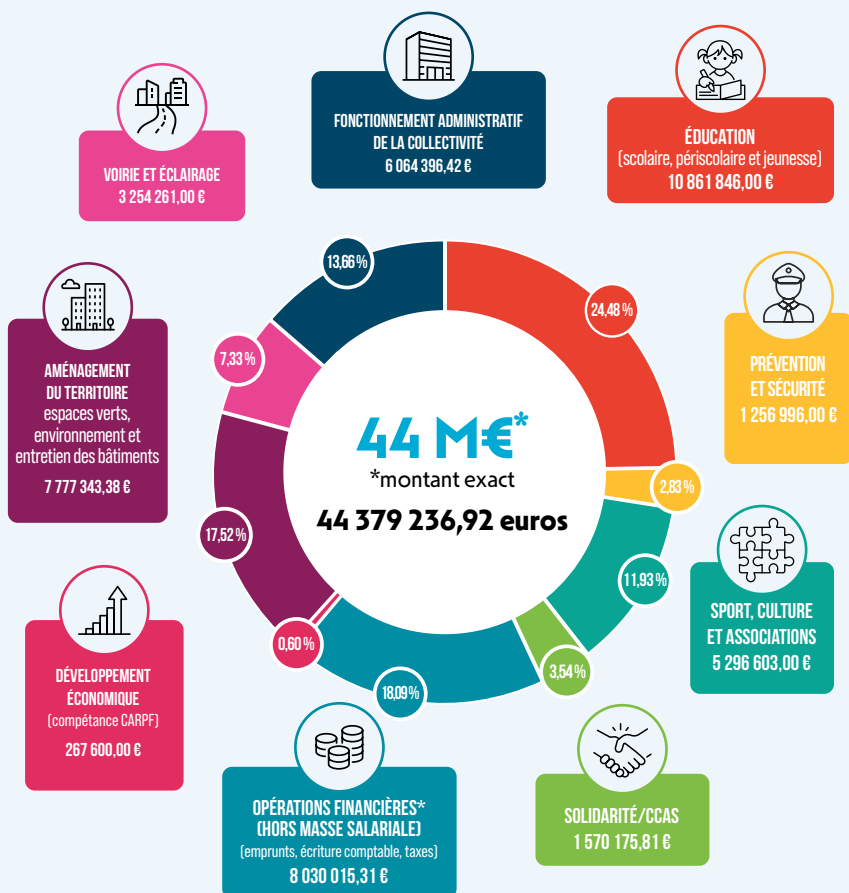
VOIRIE ET ÉCLAIRAGE
3 254 261,00 €

FONCTIONNEMENT ADMINISTRATIF DE LA COLLECTIVITÉ
6 064 396,42 €

ÉDUCATION
(scolaire, périscolaire et jeunesse)
10 861 846,00 €

AMÉNAGEMENT DU TERRITOIRE
espaces verts, environnement et entretien des bâtiments
7 777 343,38 €

13,66 %

24,48 %

7,33 %

PRÉVENTION ET SÉCURITÉ
1 256 996,00 €

44 M€*
*montant exact
44 379 236,92 euros

2,83 %

17,52 %

11,93 %

DÉVELOPPEMENT ÉCONOMIQUE
(compétance CARPF)
267 600,00 €

0,60 %

3,54 %

SPORT, CULTURE ET ASSOCIATIONS
5 296 603,00 €

18,09 %

OPÉRATIONS FINANCIÈRES* (HORS MASSE SALARIALE)
(emprunts, écriture comptable, taxes)
8 030 015,31 €

SOLIDARITÉ/CCAS
1 570 175,81 €